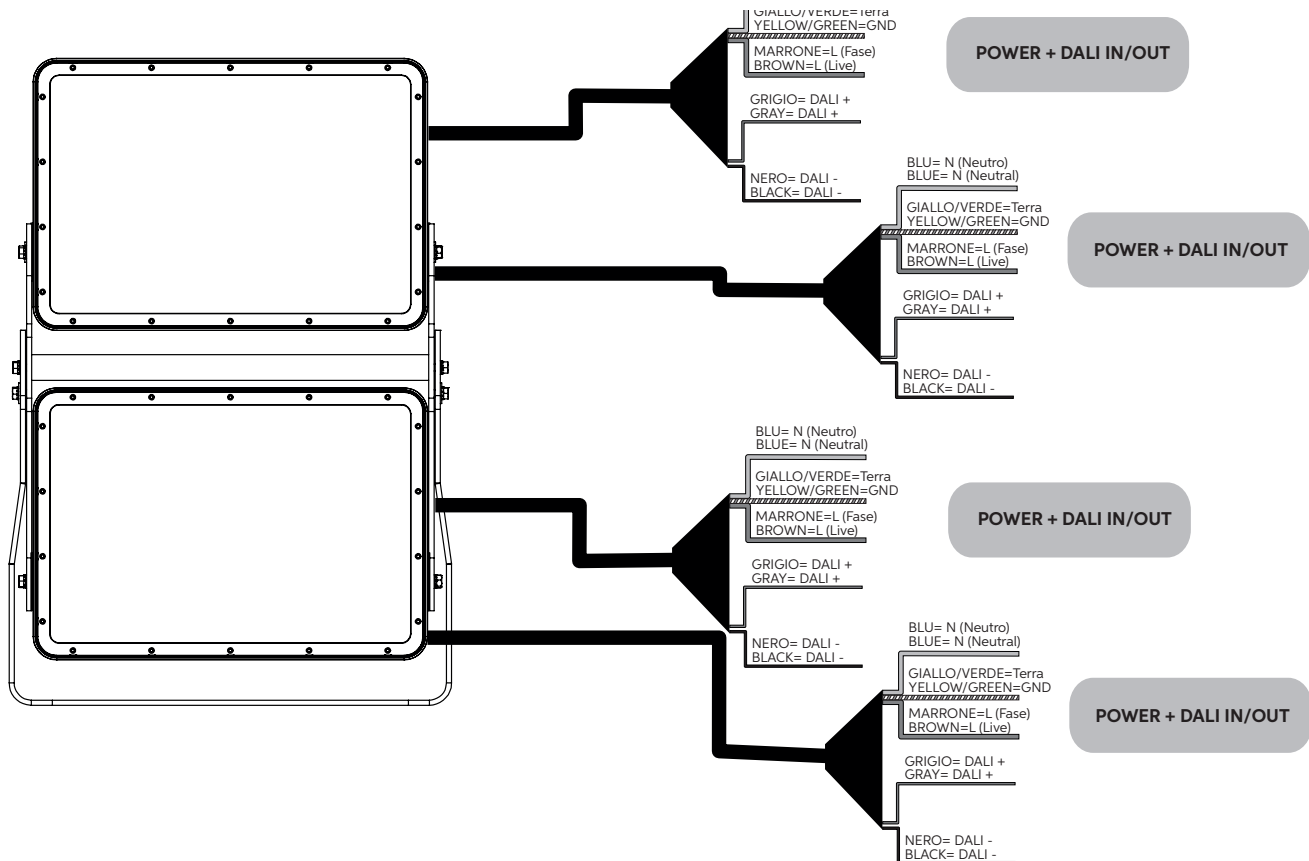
GIALLO/VERDE=Terra
YELLOW/GREEN=GND

MARRONE=L (Fase)
BROWN=L (Live)

POWER + DALI IN/OUT

GRIGIO= DALI +
GRAY= DALI +

NERO= DALI -
BLACK= DALI -

BLU= N (Neutro)
BLUE= N (Neutral)

GIALLO/VERDE=Terra
YELLOW/GREEN=GND

MARRONE=L (Fase)
BROWN=L (Live)

POWER + DALI IN/OUT

GRIGIO= DALI +
GRAY= DALI +

NERO= DALI -
BLACK= DALI -

BLU= N (Neutro)
BLUE= N (Neutral)

GIALLO/VERDE=Terra
YELLOW/GREEN=GND

MARRONE=L (Fase)
BROWN=L (Live)

POWER + DALI IN/OUT

GRIGIO= DALI +
GRAY= DALI +

NERO= DALI -
BLACK= DALI -

BLU= N (Neutro)
BLUE= N (Neutral)

GIALLO/VERDE=Terra
YELLOW/GREEN=GND

MARRONE=L (Fase)
BROWN=L (Live)

POWER + DALI IN/OUT

GRIGIO= DALI +
GRAY= DALI +

NERO= DALI -
BLACK= DALI -